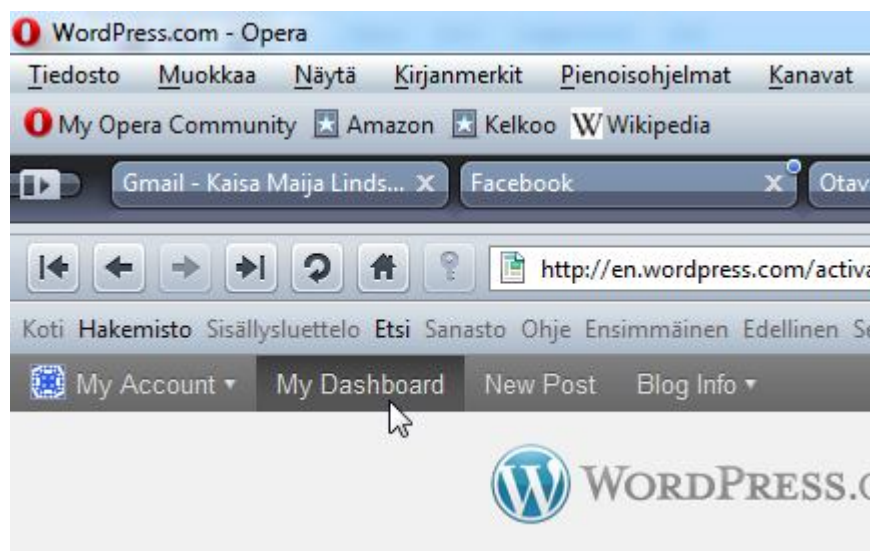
WordPress.com - Opera

Tiedosto Muokkaa Näytä Kirjanmerkit Pienoisohjelmat Kanavat

My Opera Community Amazon Kelkoo Wikipedia

Gmail - Kaisa Maija Linds... Facebook Otav

http://en.wordpress.com/activa

Koti Hakemisto Sisällysluettelo Etsi Sanasto Ohje Ensimmäinen Edellinen Se

My Account ▾ My Dashboard New Post Blog Info ▾

WordPress.